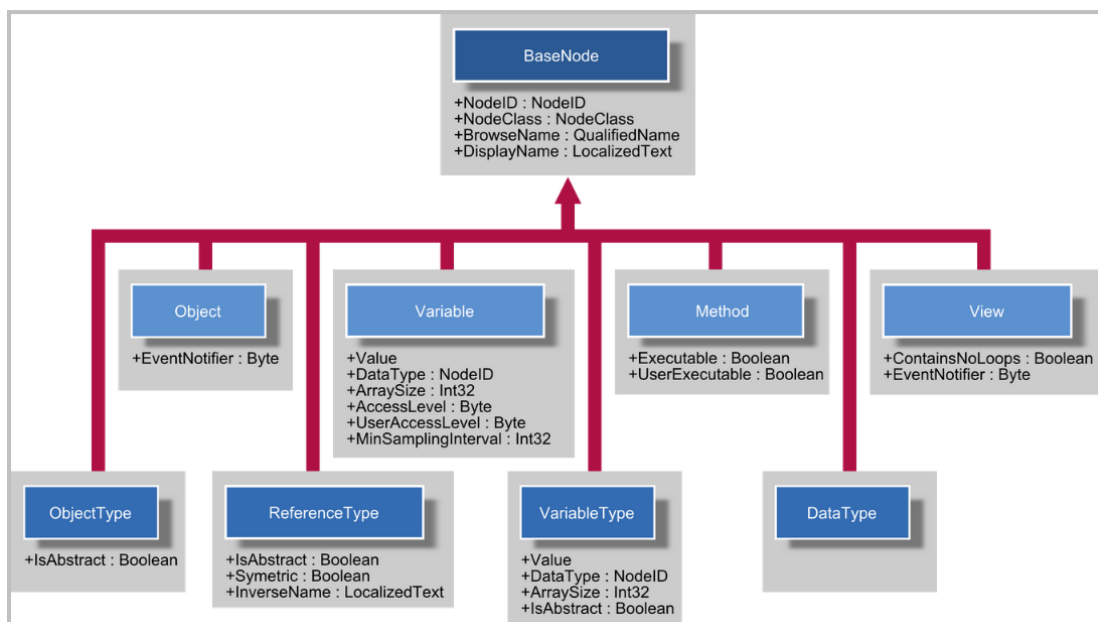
BaseNode

+NodeID : NodeID
+NodeClass : NodeClass
+BrowseName : QualifiedName
+DisplayName : LocalizedText

Object

+EventNotifier : Byte

Variable

+Value
+DataType : NodeID
+ArraySize : Int32
+AccessLevel : Byte
+UserAccessLevel : Byte
+MinSamplingInterval : Int32

Method

+Executable : Boolean
+UserExecutable : Boolean

View

+ContainsNoLoops : Boolean
+EventNotifier : Byte

ObjectType

+IsAbstract : Boolean

ReferenceType

+IsAbstract : Boolean
+Symetric : Boolean
+InverseName : LocalizedText

VariableType

+Value
+DataType : NodeID
+ArraySize : Int32
+IsAbstract : Boolean

DataType